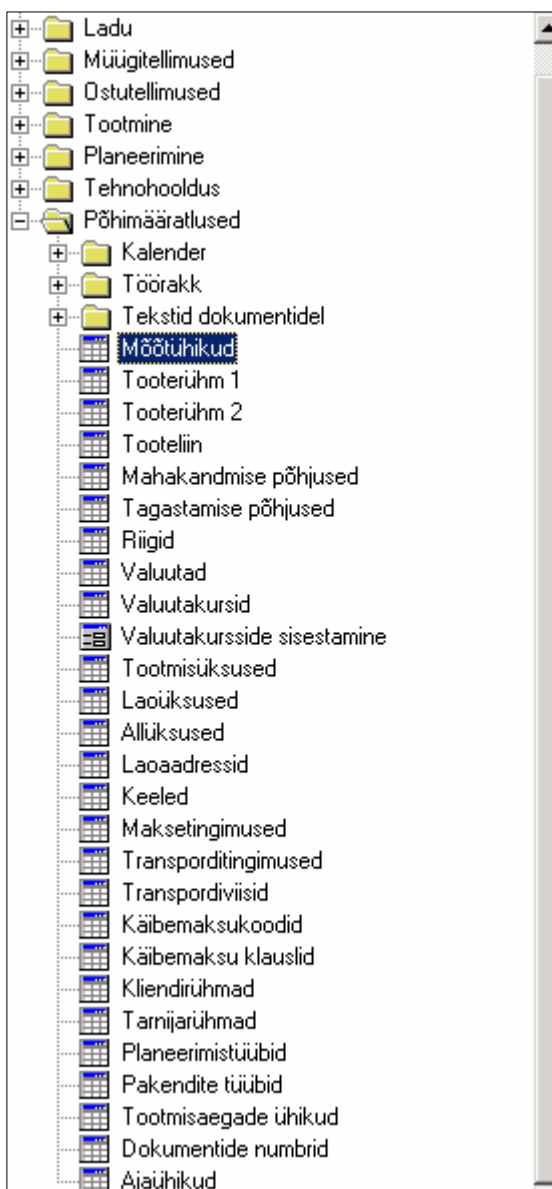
Ladu
Müügitellimused
Ostutellimused
Tootmine
Planeerimine
Tehnohooldus
Põhimääratlused
Kalender
Töörakk
Tekstid dokumentidel
Mõõtühikud
Tooterühm 1
Tooterühm 2
Tooteliin
Mahakandmise põhjused
Tagastamise põhjused
Riigid
Valuutad
Valuutakursid
Valuutakursside sisestamine
Tootmisüksused
Laoüksused
Allüksused
Laoaadressid
Keeled
Maksetingimused
Transporditingimused
Transpordiviisid
Käibemaksukoodid
Käibemaksu klauslid
Kliendirühmad
Tarnijarühmad
Planeerimistüübid
Pakendite tüübid
Tootmisaegade ühikud
Dokumentide numbrid
Ajaühikud